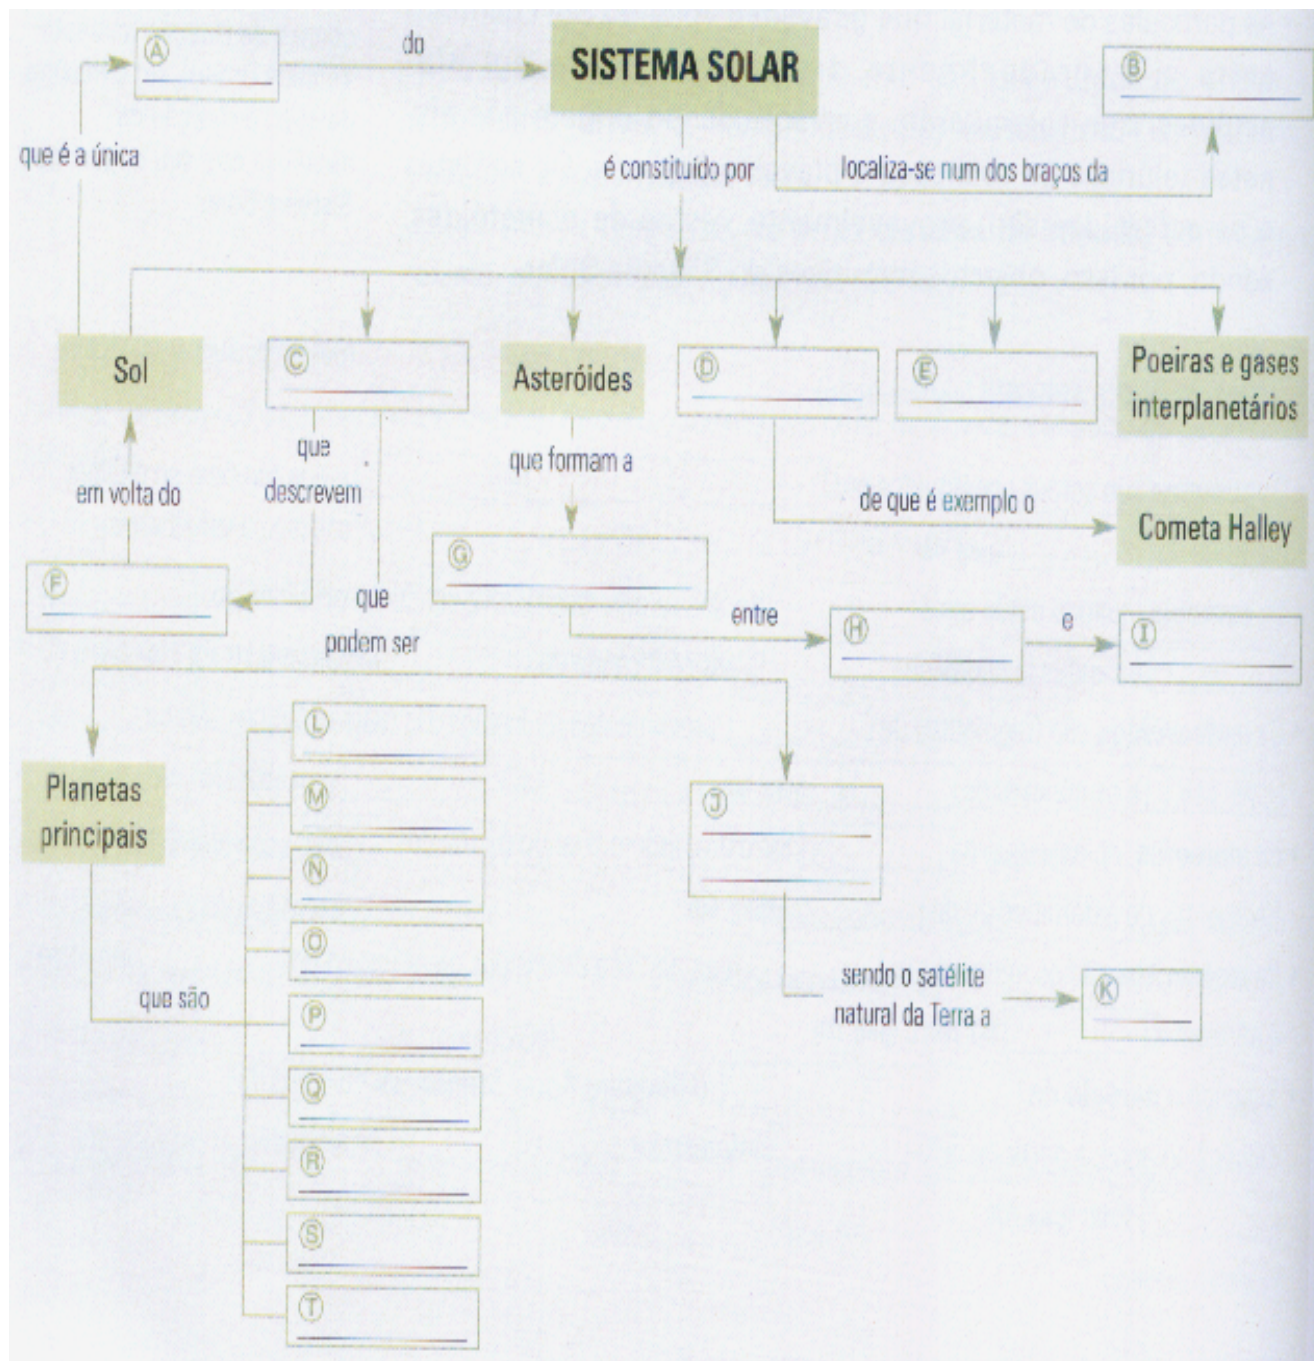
Ⓐ ______

do

SISTEMA SOLAR

Ⓑ ______

que é a única

é constituído por

localiza-se num dos braços da

Sol

Ⓒ ______

Asteróides

Ⓓ ______

Ⓔ ______

Poeiras e gases interplanetários

que descrevem

que formam a

em volta do

de que é exemplo o

Cometa Halley

Ⓕ ______

Ⓖ ______

que podem ser

entre

Ⓗ ______

e

Ⓘ ______

Ⓛ ______

Planetas principais

Ⓜ ______

Ⓙ ______ ______

Ⓝ ______

Ⓞ ______

que são

Ⓟ ______

sendo o satélite natural da Terra a

Ⓚ ______

Ⓠ ______

Ⓡ ______

Ⓢ ______

Ⓣ ______